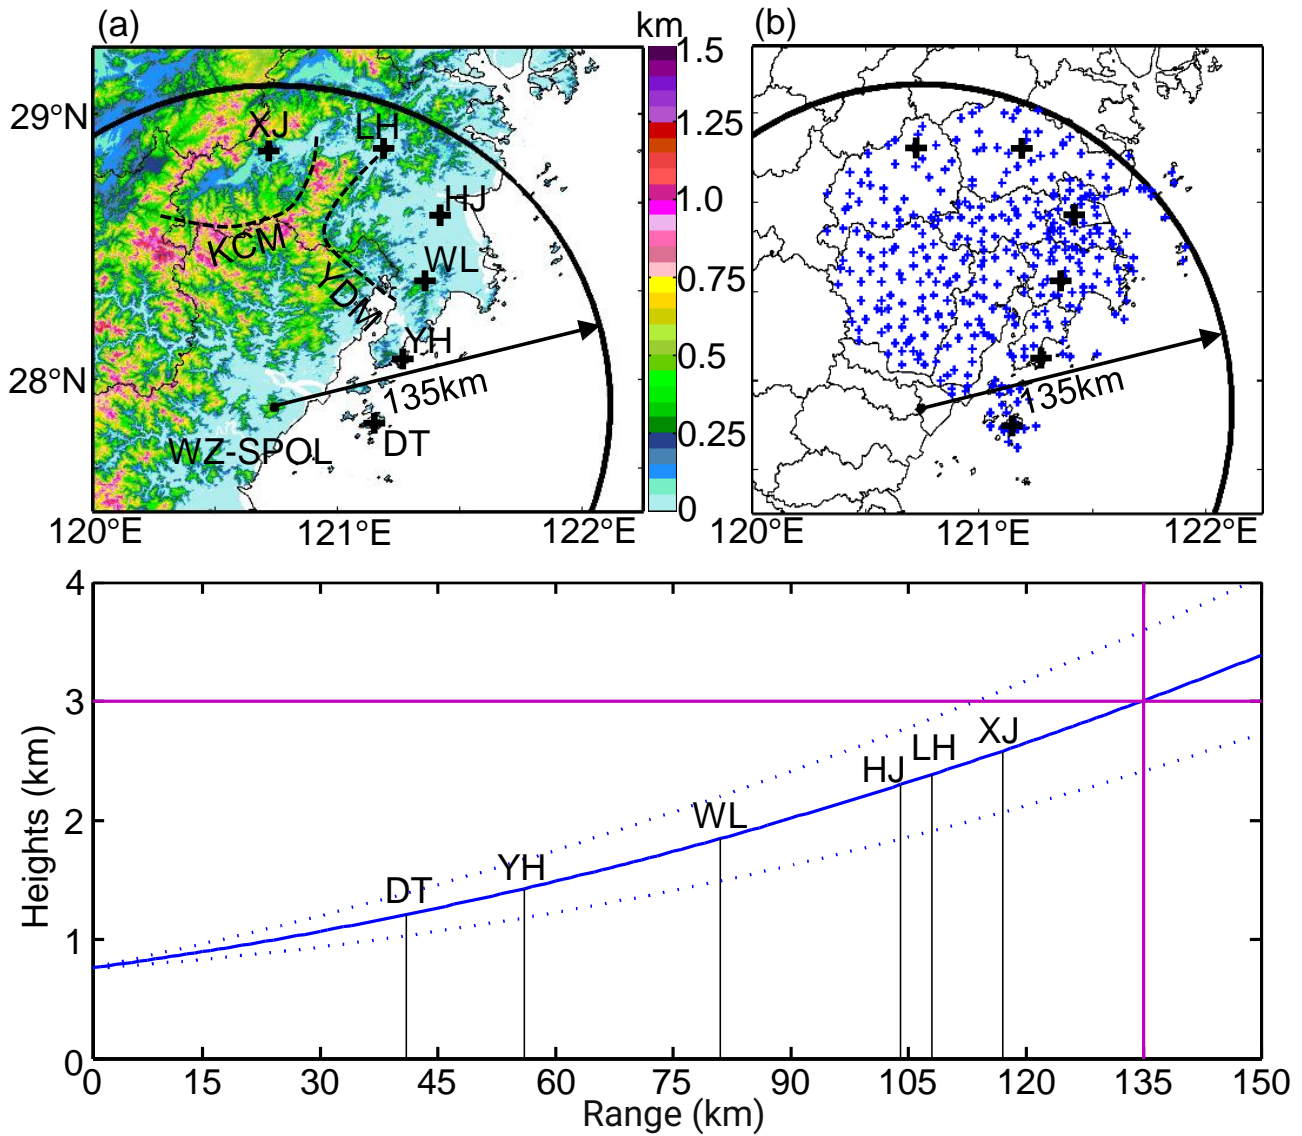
(a)

km

1.5
1.25
1.0
0.75
0.5
0.25
0

29°N
28°N

XJ
LH
HJ
KCM
WL
YDM
YH
135km
DT
WZ-SPOL

120°E 121°E 122°E

(b)

135km

120°E 121°E 122°E

Heights (km)

4
3
2
1
0

DT
YH
WL
HJ
LH
XJ

0 15 30 45 60 75 90 105 120 135 150

Range (km)